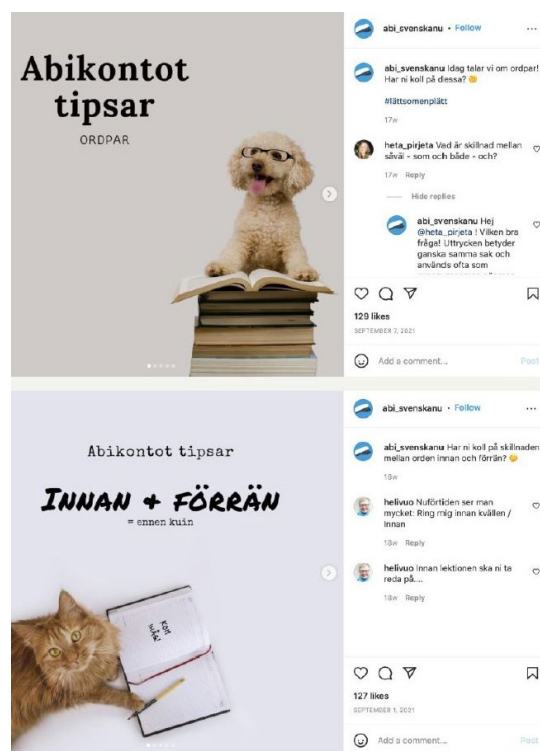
Abikontot tipsar
ORDPAR

abi_svenskanu • Follow

abi_svenskanu Idag talar vi om ordpar! Har ni koll på dessa? 😊

#lättsomenplätt

17w

heta_pirjeta Vad är skillnad mellan såväl - som och både - och?

17w Reply

Hide replies

abi_svenskanu Hej @heta_pirjeta ! Vilken bra fråga! Uttrycken betyder ganska samma sak och används ofta som

129 likes
SEPTEMBER 7, 2021

Add a comment...
Post

Abikontot tipsar
INNAN + FÖRRÄN
= ennen kuin

abi_svenskanu • Follow

abi_svenskanu Har ni koll på skillnaden mellan orden innan och förrän? 😊

18w

helivuo Nuförtiden ser man mycket: Ring mig innan kvällen / Innan

18w Reply

helivuo Innan lektionen ska ni ta reda på....

18w Reply

127 likes
SEPTEMBER 1, 2021

Add a comment...
Post